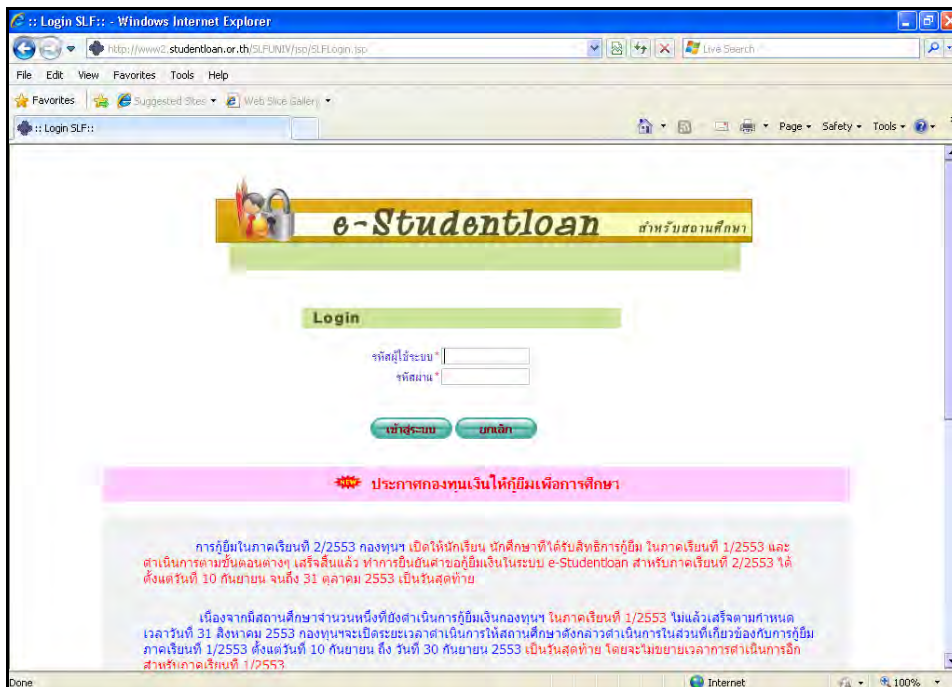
:: Login SLF:: - Windows Internet Explorer

http://www2.studentloan.or.th/SLFUNIV/jsp/SLFLogin.jsp

Live Search

File Edit View Favorites Tools Help

Favorites Suggested Sites Web Slice Gallery

:: Login SLF::

Page Safety Tools

e-Studentloan สำหรับสถานศึกษา

Login

รหัสผู้ใช้ระบบ *

รหัสผ่าน *

เข้าสู่ระบบ ยกเลิก

NEW ประกาศกองทุนเงินให้กู้ยืมเพื่อการศึกษา

การกู้ยืมในภาคเรียนที่ 2/2553 กองทุนฯ เปิดให้นักเรียน นักศึกษาที่ได้รับสิทธิการกู้ยืม ในภาคเรียนที่ 1/2553 และดำเนินการตามขั้นตอนต่างๆ เสร็จสิ้นแล้ว ทำการยืนยันค่าขอกู้ยืมเงินในระบบ e-Studentloan สำหรับภาคเรียนที่ 2/2553 ได้ตั้งแต่วันที่ 10 กันยายน จนถึง 31 ตุลาคม 2553 เป็นวันสุดท้าย

เนื่องจากมีสถานศึกษาจำนวนหนึ่งที่ยังดำเนินการกู้ยืมเงินกองทุนฯ ในภาคเรียนที่ 1/2553 ไม่แล้วเสร็จตามกำหนดเวลาวันที่ 31 สิงหาคม 2553 กองทุนฯจะเปิดระยะเวลาดำเนินการให้สถานศึกษาดังกล่าวดำเนินการในส่วนที่เกี่ยวข้องกับการกู้ยืมภาคเรียนที่ 1/2553 ตั้งแต่วันที่ 10 กันยายน ถึง วันที่ 30 กันยายน 2553 เป็นวันสุดท้าย โดยจะไม่ขยายเวลาการดำเนินการอีก สำหรับภาคเรียนที่ 1/2553

Done

Internet

100%